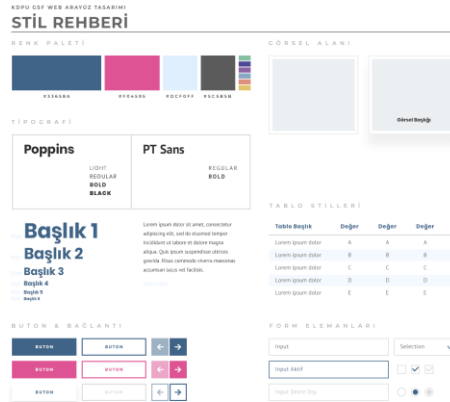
KDPU CSF WEB ARAYÜZ TASARIMI

STİL REHBERİ

RENK PALETİ

#3A5A8A #F04A9B #DCF0FF #5C5B5B

GÖRSEL ALANI

Görsel Başlığı

TİPOGRAFİ

Poppins

LIGHT
REGULAR
BOLD
BLACK

PT Sans

REGULAR
BOLD

Başlık 1
Başlık 2
Başlık 3
Başlık 4
Başlık 5
Başlık 6

Lorem ipsum dolor sit amet, consectetur adipiscing elit, sed do eiusmod tempor incididunt ut labore et dolore magna aliqua. Quis ipsum suspendisse ultrices gravida. Risus commodo viverra maecenas accumsan lacus vel facilisis.

TABLO STİLLERİ

| Tablo Başlık | Değer | Değer | Değer |
|---|---|---|---|
| Lorem ipsum dolor | A | A | A |
| Lorem ipsum dolor | B | B | B |
| Lorem ipsum dolor | C | C | C |
| Lorem ipsum dolor | D | D | D |
| Lorem ipsum dolor | E | E | E |

BUTON & BAĞLANTI

BUTON BUTON
BUTON BUTON
BUTON BUTON

FORM ELEMANLARI

Input
Selection
Input Aktif
Input Deste Dış